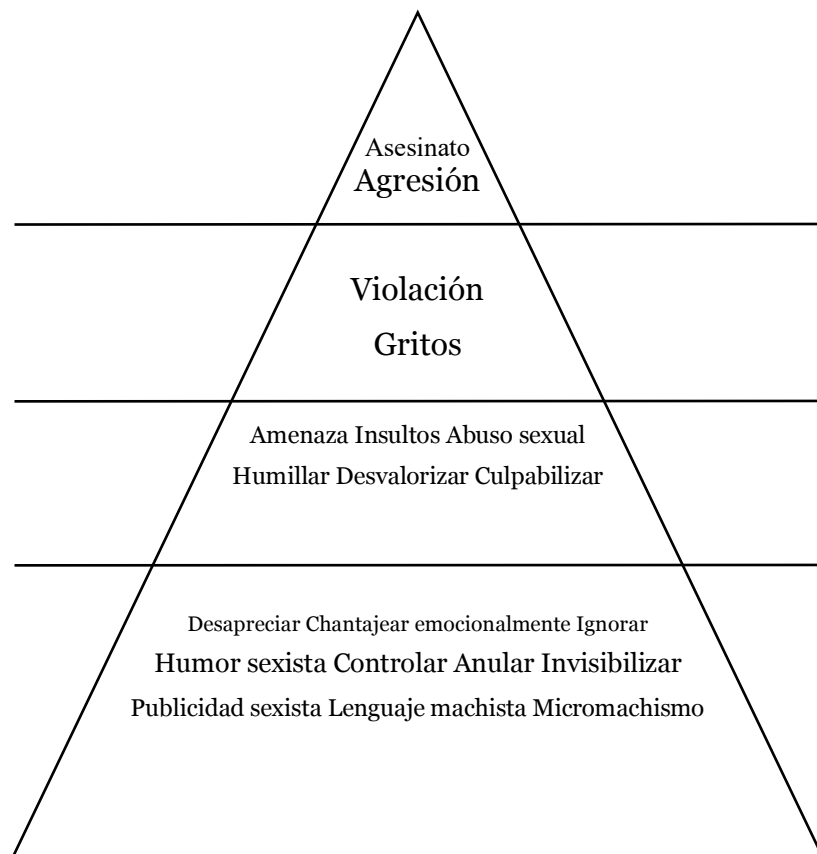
Asesinato
Agresión

Violación
Gritos

Amenaza Insultos Abuso sexual
Humillar Desvalorizar Culpabilizar

Desapreciar Chantajear emocionalmente Ignorar
Humor sexista Controlar Anular Invisibilizar
Publicidad sexista Lenguaje machista Micromachismo